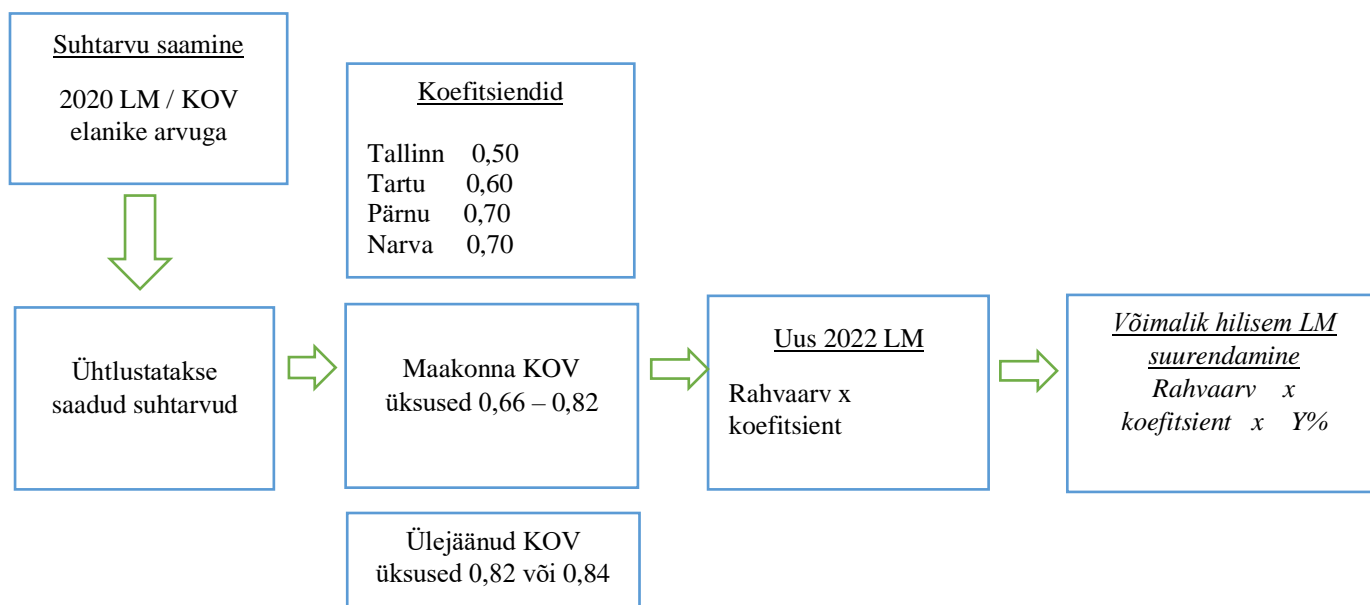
Suhtarvu saamine

2020 LM / KOV elanike arvuga

Koefitsiendid

Tallinn 0,50
Tartu 0,60
Pärnu 0,70
Narva 0,70

Ühtlustatakse saadud suhtarvud

Maakonna KOV üksused 0,66 – 0,82

Uus 2022 LM

Rahvaarv x koefitsient

Võimalik hilisem LM suurendamine
Rahvaarv x koefitsient x Y%

Ülejäänud KOV üksused 0,82 või 0,84